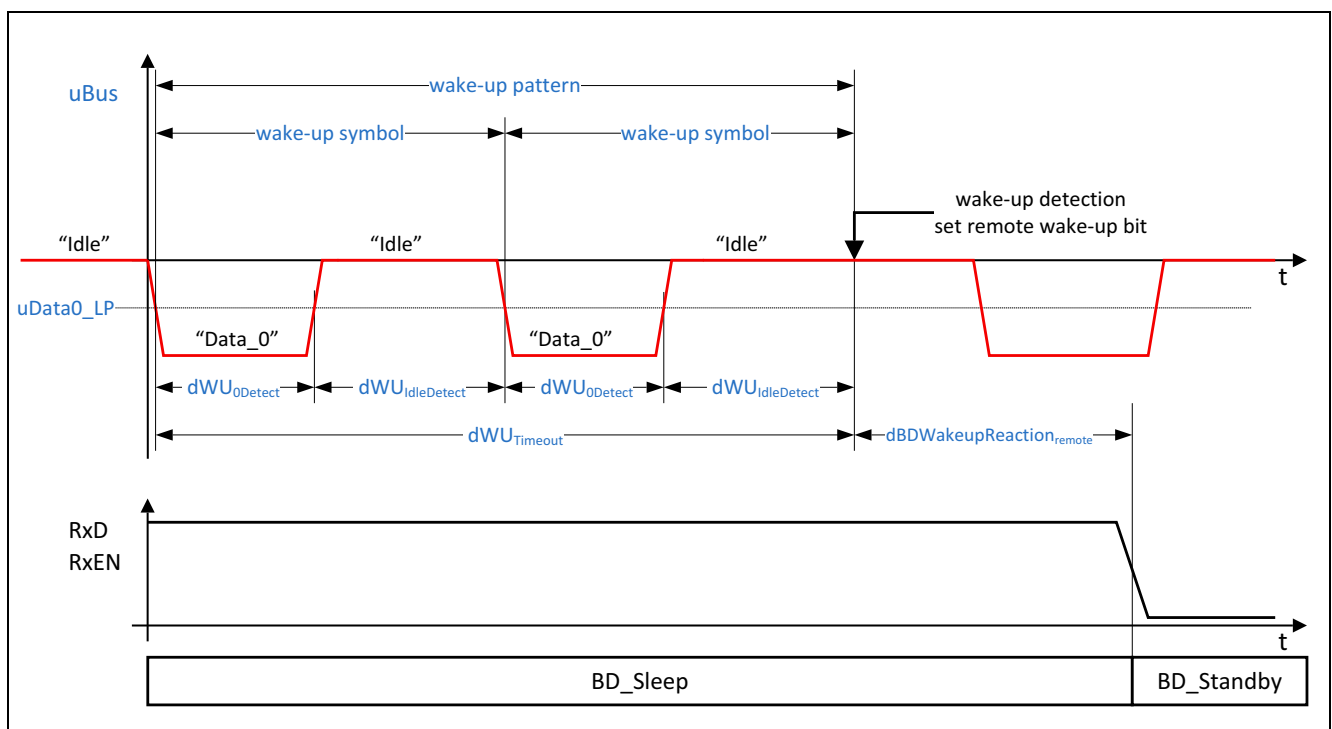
uBus

wake-up pattern

wake-up symbol

wake-up symbol

wake-up detection
set remote wake-up bit

“Idle”

“Idle”

“Idle”

t

uData0_LP

“Data_0”

“Data_0”

$dWU_{0Detect}$ $dWU_{IdleDetect}$ $dWU_{0Detect}$ $dWU_{IdleDetect}$

$dWU_{Timeout}$

$dBDWakeupReaction_{remote}$

RxD
RxEN

t

BD_Sleep

BD_Standby